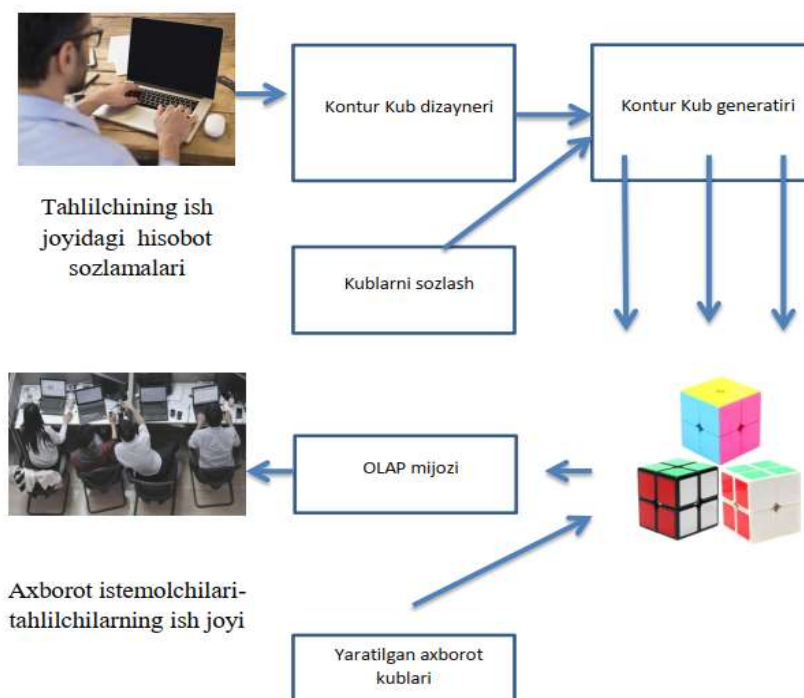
Kontur Kub dizayneri

Kontur Kub generatiri

Tahlilchining ish joyidagi hisobot sozlamalari

Kublarni sozlash

OLAP mijozi

Axborot istemolchilari-tahlilchilarning ish joyi

Yaratilgan axborot kublari